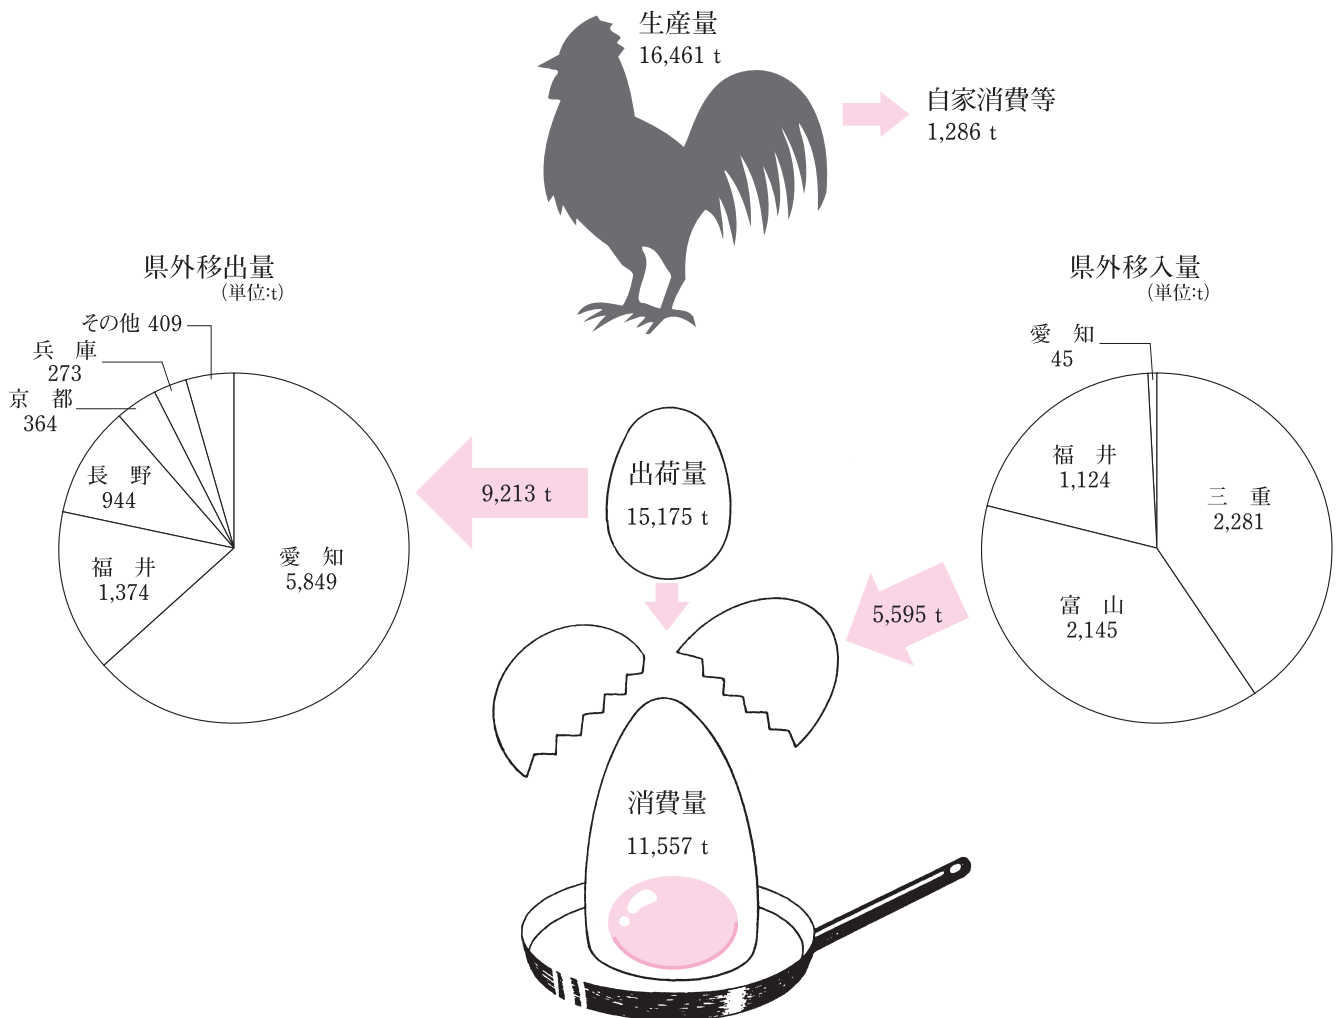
生産量
16,461 t

自家消費等
1,286 t

県外移出量
(単位:t)

その他 409
兵　庫
273
京　都
364
長　野
944
福　井
1,374
愛　知
5,849

9,213 t

出荷量
15,175 t

県外移入量
(単位:t)

愛　知
45
福　井
1,124
三　重
2,281
富　山
2,145

5,595 t

消費量
11,557 t